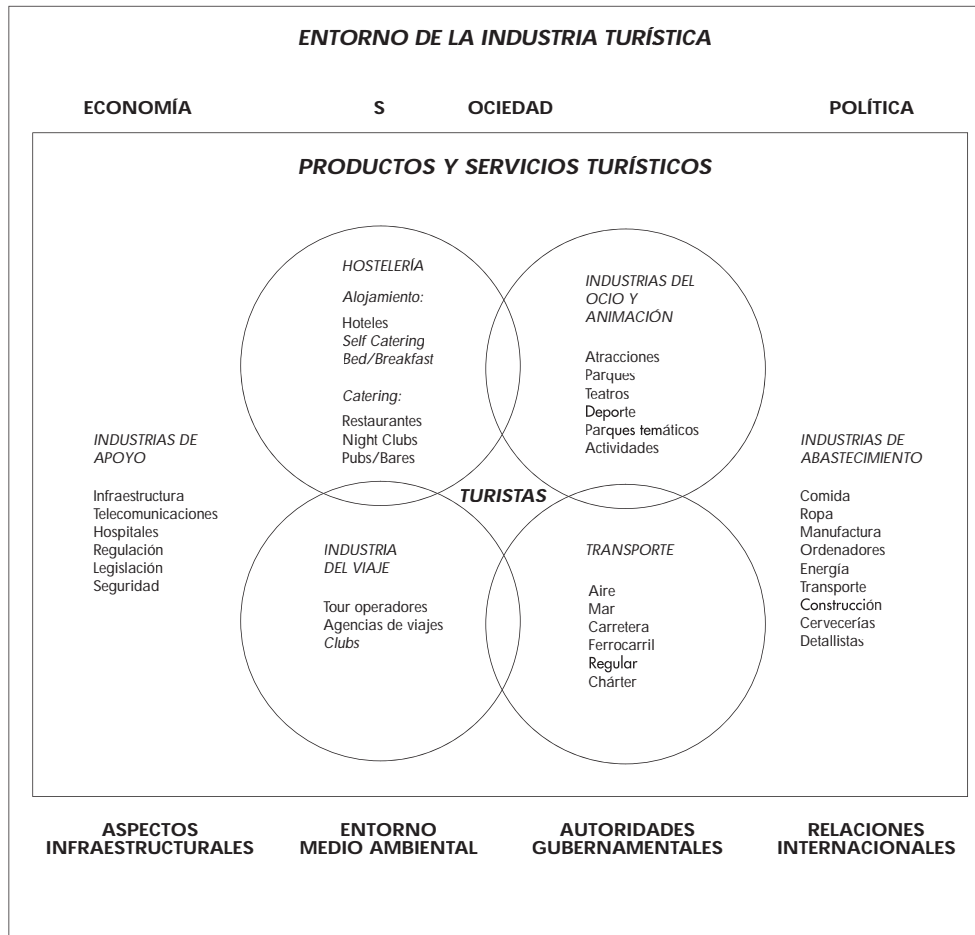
ENTORNO DE LA INDUSTRIA TURÍSTICA

ECONOMÍA S OCIEDAD POLÍTICA

PRODUCTOS Y SERVICIOS TURÍSTICOS

HOSTELERÍA

Alojamiento:

Hoteles
Self Catering
Bed/Breakfast

Catering:

Restaurantes
Night Clubs
Pubs/Bares

INDUSTRIAS DEL OCIO Y ANIMACIÓN

Atracciones
Parques
Teatros
Deporte
Parques temáticos
Actividades

INDUSTRIAS DE APOYO

Infraestructura
Telecomunicaciones
Hospitales
Regulación
Legislación
Seguridad

TURISTAS

INDUSTRIAS DE ABASTECIMIENTO

Comida
Ropa
Manufactura
Ordenadores
Energía
Transporte
Construcción
Cervecerías
Detallistas

INDUSTRIA DEL VIAJE

Tour operadores
Agencias de viajes
Clubs

TRANSPORTE

Aire
Mar
Carretera
Ferrocarril
Regular
Chárter

ASPECTOS INFRAESTRUCTURALES

ENTORNO MEDIO AMBIENTAL

AUTORIDADES GUBERNAMENTALES

RELACIONES INTERNACIONALES